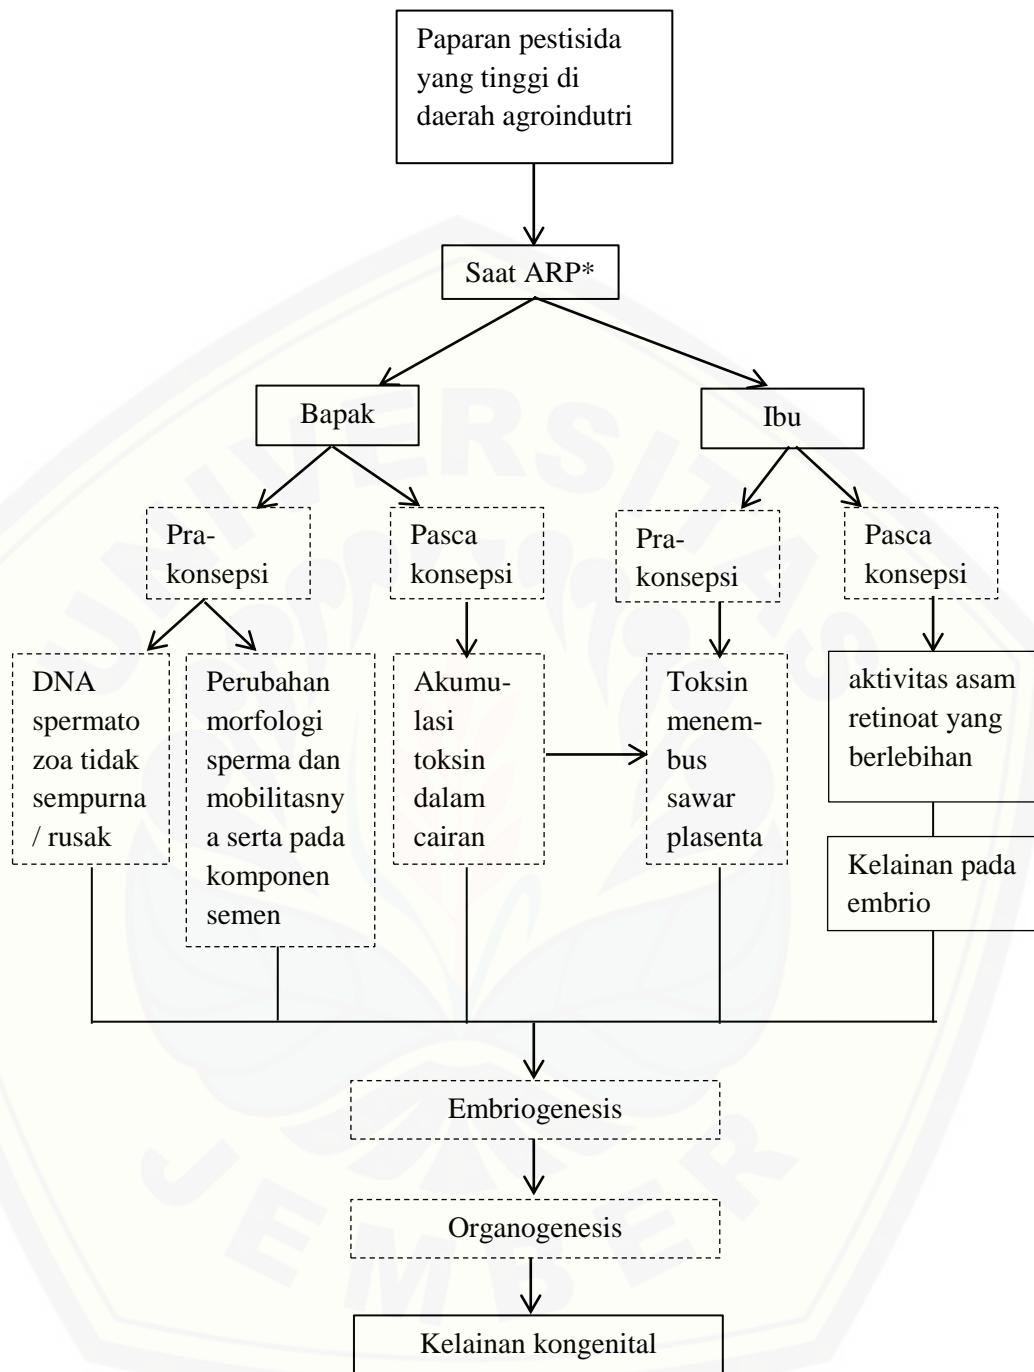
Paparan pestisida yang tinggi di daerah agroindutri

Saat ARP*

Bapak

Ibu

Pra-konsepsi

Pasca konsepsi

Pra-konsepsi

Pasca konsepsi

DNA spermatozoa tidak sempurna / rusak

Perubahan morfologi sperma dan mobilitasnya serta pada komponen semen

Akumulasi toksin dalam cairan

Toksin menembus sawar plasenta

aktivitas asam retinoat yang berlebihan

Kelainan pada embrio

Embriogenesis

Organogenesis

Kelainan kongenital